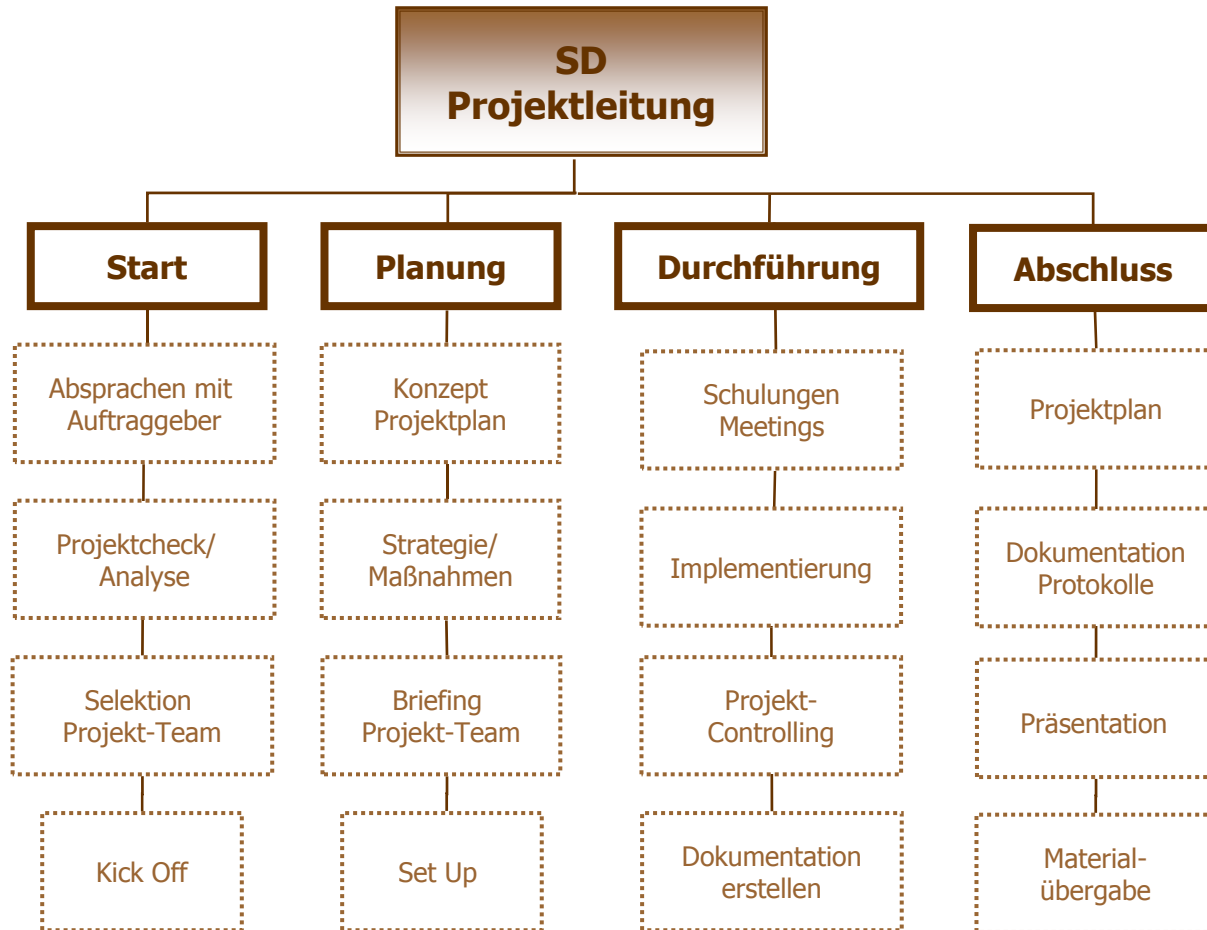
SD
Projektleitung

Start

Absprachen mit Auftraggeber

Projektcheck/ Analyse

Selektion Projekt-Team

Kick Off

Planung

Konzept Projektplan

Strategie/ Maßnahmen

Briefing Projekt-Team

Set Up

Durchführung

Schulungen Meetings

Implementierung

Projekt-Controlling

Dokumentation erstellen

Abschluss

Projektplan

Dokumentation Protokolle

Präsentation

Material-übergabe